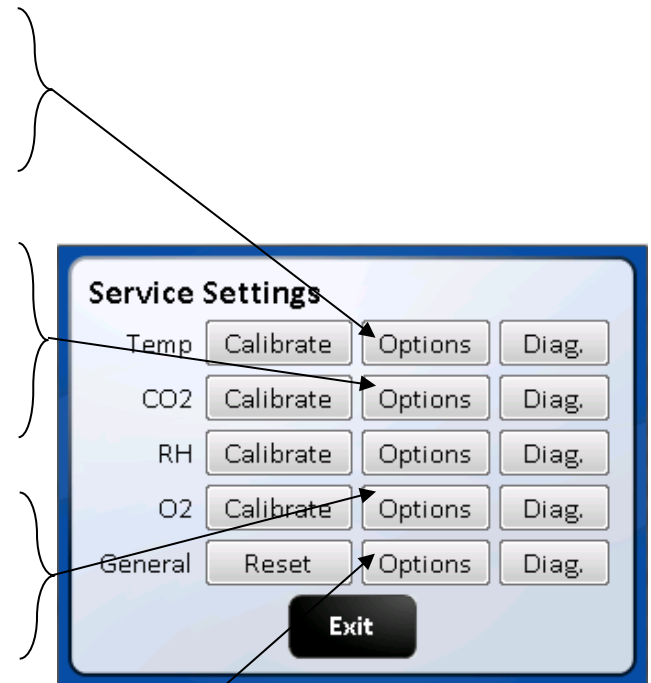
Service Settings

| | | | |
|---|---|---|---|
| Temp | Calibrate | Options | Diag. |
| CO2 | Calibrate | Options | Diag. |
| RH | Calibrate | Options | Diag. |
| O2 | Calibrate | Options | Diag. |
| General | Reset | Options | Diag. |

Exit